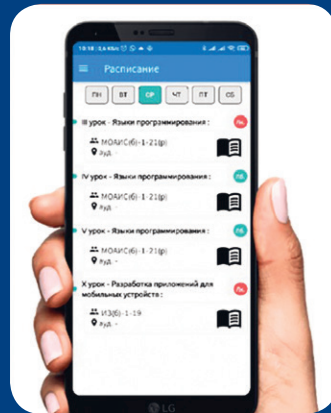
10:18 | 3,4 КБ/с

Расписание

ПН
ВТ
СР
ЧТ
ПТ
СБ

III урок - Языки программирования :
Лк
МОАИС(б)-1-21(р)
Ауд.

IV урок - Языки программирования :
Пз
МОАИС(б)-1-21(р)
Ауд.

V урок - Языки программирования :
Пз
МОАИС(б)-1-21(р)
Ауд. -

X урок - Разработка приложений для мобильных устройств :
Лк
ИЗ(б)-1-19
Ауд. -

LG